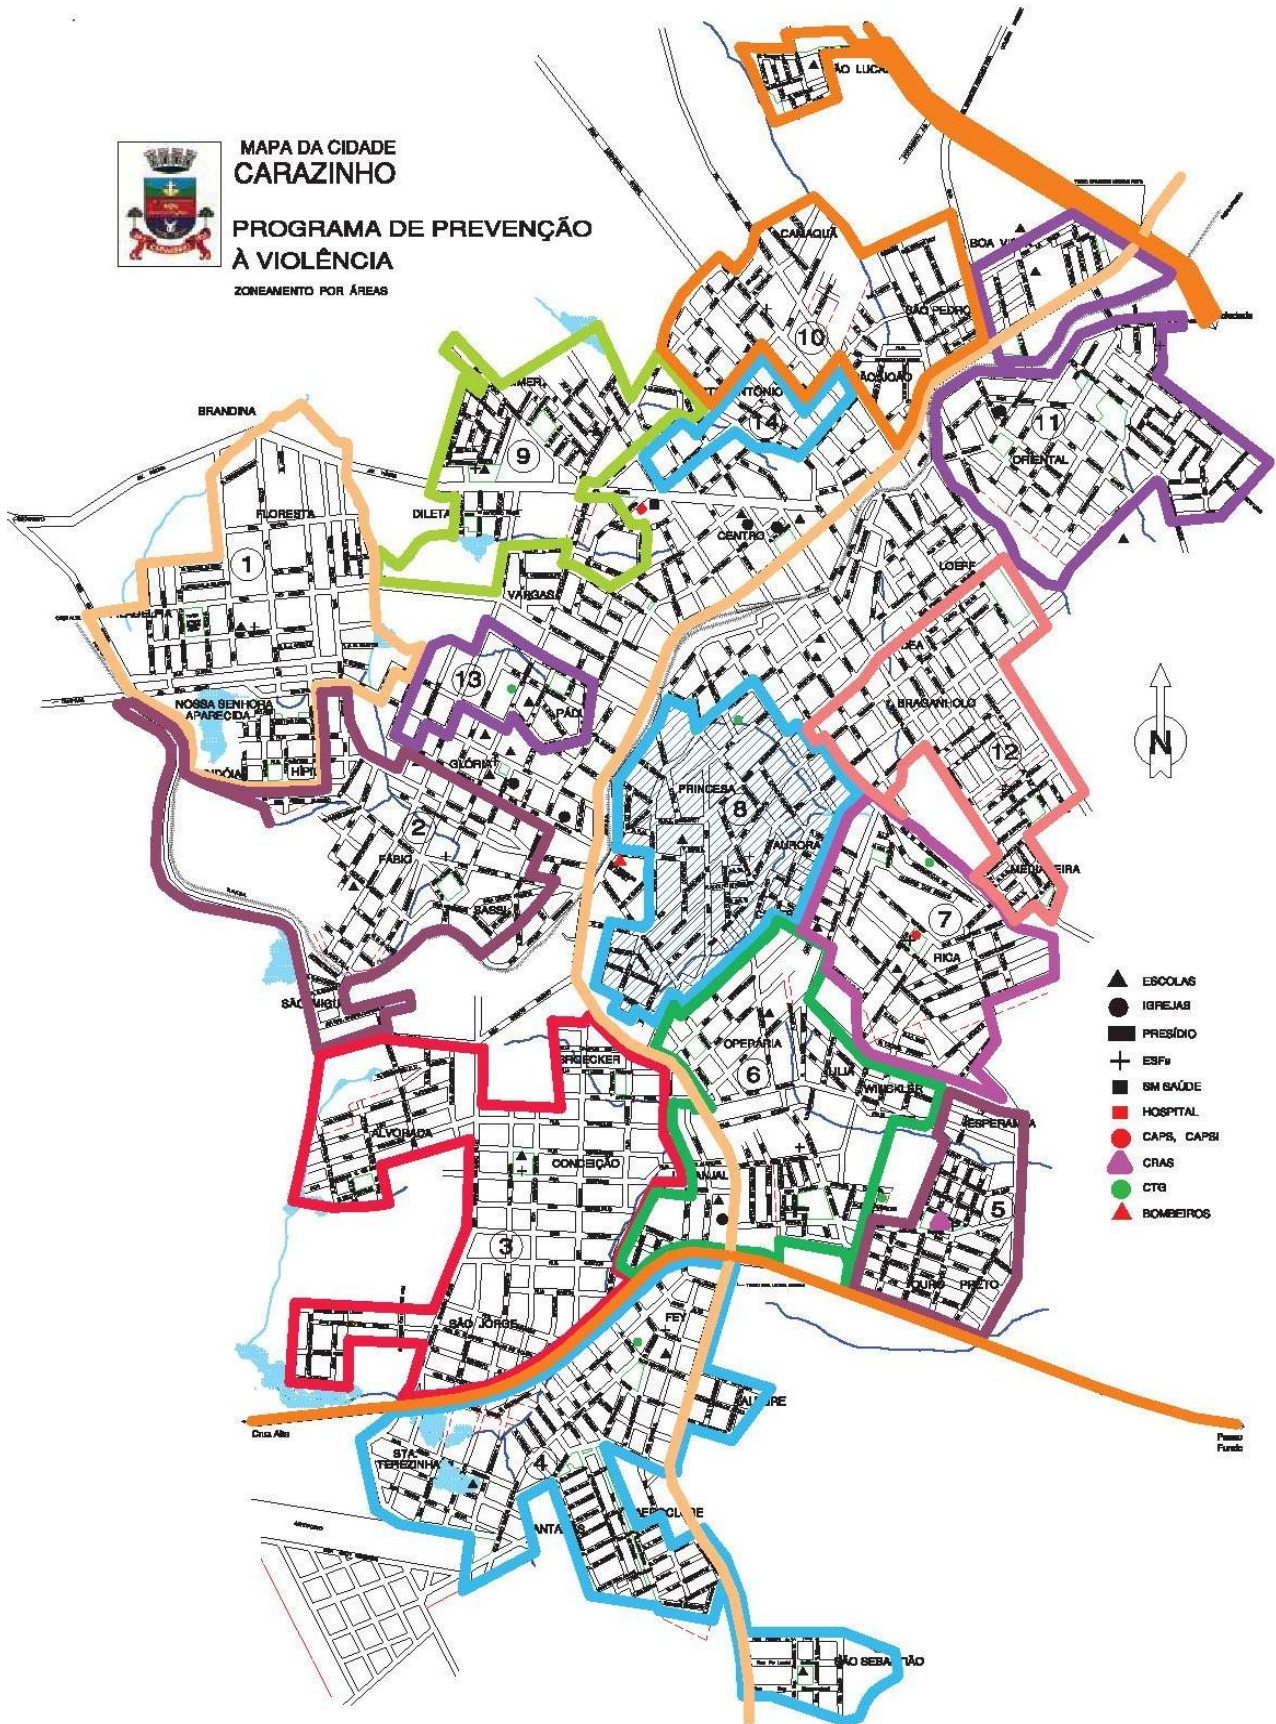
MAPA DA CIDADE
CARAZINHO

PROGRAMA DE PREVENÇÃO À VIOLÊNCIA

ZONEAMENTO POR ÁREAS

ÃO LUCA

CAMAQUÃ

BOA VI

SÃO PEDRO

10

ANTÔNIO

14

ÃO JOÃO

11

ORIENTAL

BRANDINA

9

DILETA

CENTRO

FLORESTA

1

VARGAS

LOEFF

13

NOSSA SENHORA APARECIDA

PÁDU

HIPI

GLÓRIA

BRAGANHOLO

12

PRINCESA

8

AURORA

2

FÁBIO

SASSI

MEDIANEIRA

7

RICA

N

SÃO MIGU

OPERÁRIA

6

JÚLIA

WINCKLER

ALVORADA

CONCEIÇÃO

ESPERANÇA

5

3

OURO PRETO

SÃO JORGE

FEY

Cruz Alta

Passo Fundo

STA. TEREZINHA

4

SANTA

SÃO SEBA TIÃO

ESCOLAS
IGREJAS
PRESÍDIO
ESFs
SM SAÚDE
HOSPITAL
CAPS, CAPSI
CRAS
CTG
BOMBEIROS